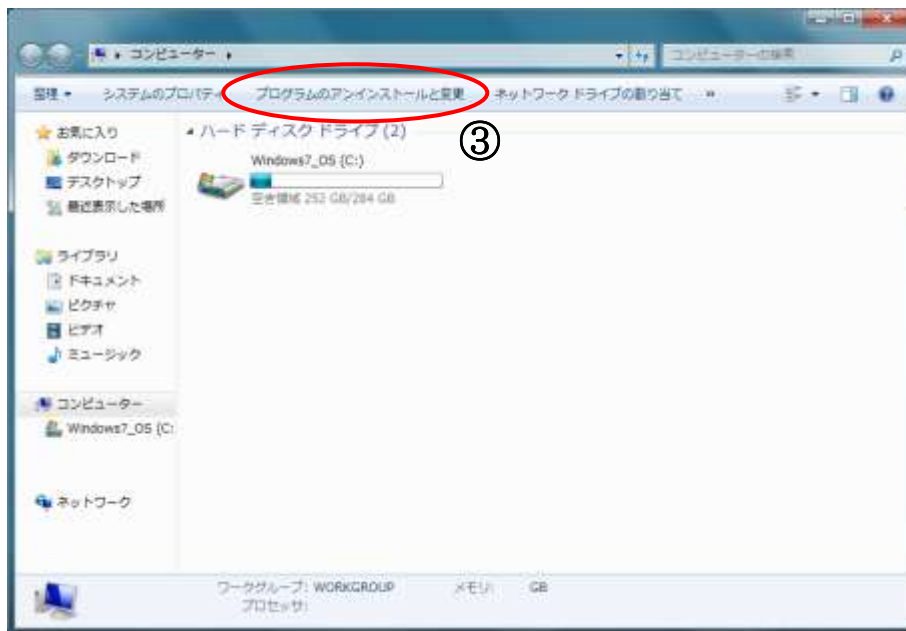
▸ コンピューター ▸
コンピューターの検索
整理 ▾ システムのプロパティ プログラムのアンインストールと変更 ネットワーク ドライブの割り当て »
③
お気に入り
ダウンロード
デスクトップ
最近表示した場所
ライブラリ
ドキュメント
ピクチャ
ビデオ
ミュージック
コンピューター
Windows7_OS (C:
ネットワーク
▴ ハード ディスク ドライブ (2)
Windows7_OS (C:)
空き領域 252 GB/284 GB
ワークグループ: WORKGROUP メモリ: GB
プロセッサ: